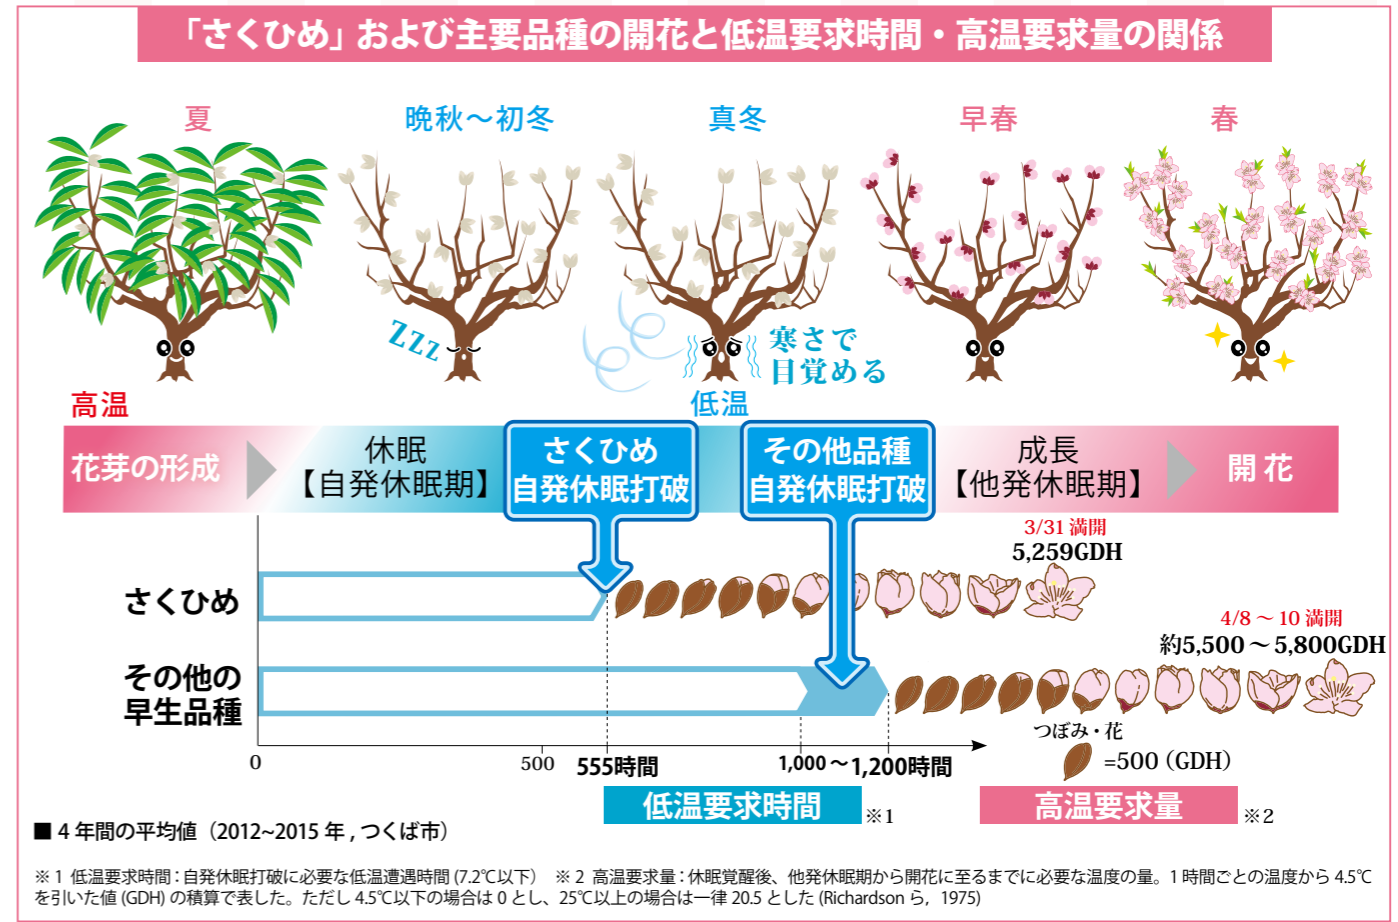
「さくひめ」および主要品種の開花と低温要求時間・高温要求量の関係

夏　晩秋～初冬　真冬　早春　春

Zzz

寒さで目覚める

高温　低温

花芽の形成　休眠【自発休眠期】　さくひめ自発休眠打破　その他品種自発休眠打破　成長【他発休眠期】　開花

3/31 満開
5,259GDH

さくひめ

4/8 ～ 10 満開
約5,500～5,800GDH

その他の早生品種

0　500　555時間　1,000～1,200時間

つぼみ・花
=500（GDH）

低温要求時間 ※1　高温要求量 ※2

■ 4 年間の平均値（2012~2015 年 , つくば市）

※１ 低温要求時間：自発休眠打破に必要な低温遭遇時間（7.2℃以下）　※２ 高温要求量：休眠覚醒後、他発休眠期から開花に至るまでに必要な温度の量。１時間ごとの温度から 4.5℃を引いた値（GDH）の積算で表した。ただし 4.5℃以下の場合は 0 とし、25℃以上の場合は一律 20.5 とした（Richardson ら，1975）